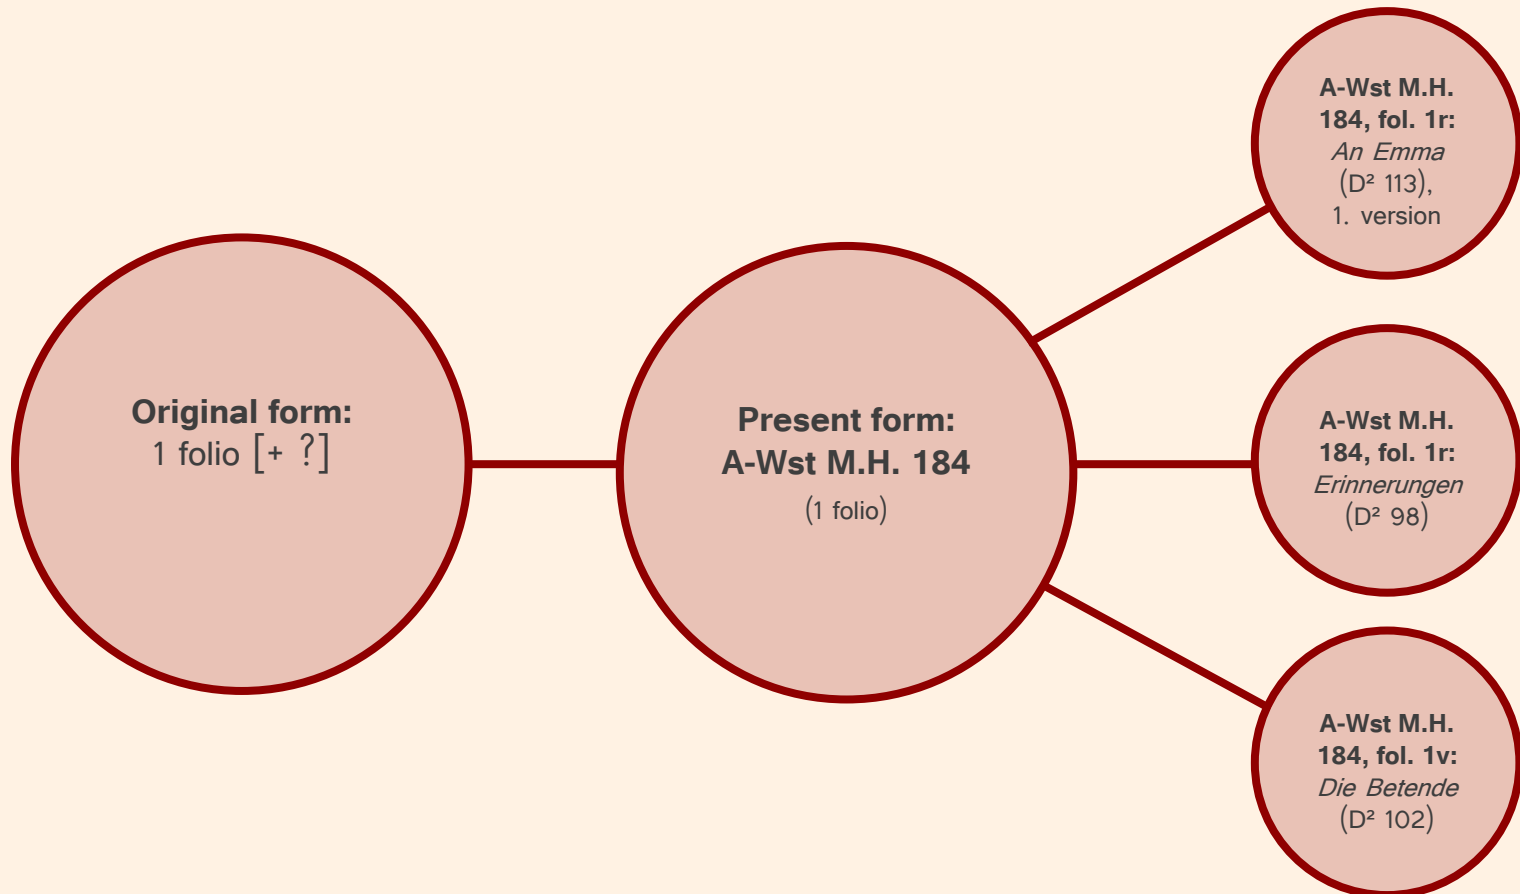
**Original form:**
1 folio [+ ?]

**Present form:**
**A-Wst M.H. 184**
(1 folio)

**A-Wst M.H. 184, fol. 1r:**
*An Emma*
(D² 113),
1. version

**A-Wst M.H. 184, fol. 1r:**
*Erinnerungen*
(D² 98)

**A-Wst M.H. 184, fol. 1v:**
*Die Betende*
(D² 102)